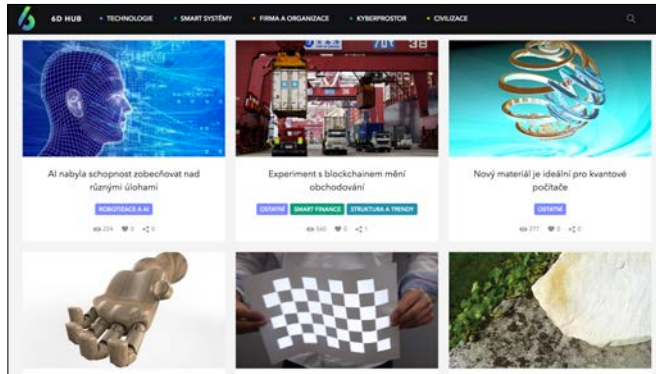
6D HUB • TECHNOLOGIE • SMART SYSTÉMY • FIRMA A ORGANIZACE • KYBERPROSTOR • CIVILIZACE

AI nabyla schopnost zobecňovat nad různými úlohami

ROBOTIZACE A AI

224 0 0

Experiment s blockchainem mění obchodování

OSTATNÍ SMART FINANCE STRUKTURA A TRENDY

560 0 1

Nový materiál je ideální pro kvantové počítače

OSTATNÍ

277 0 0